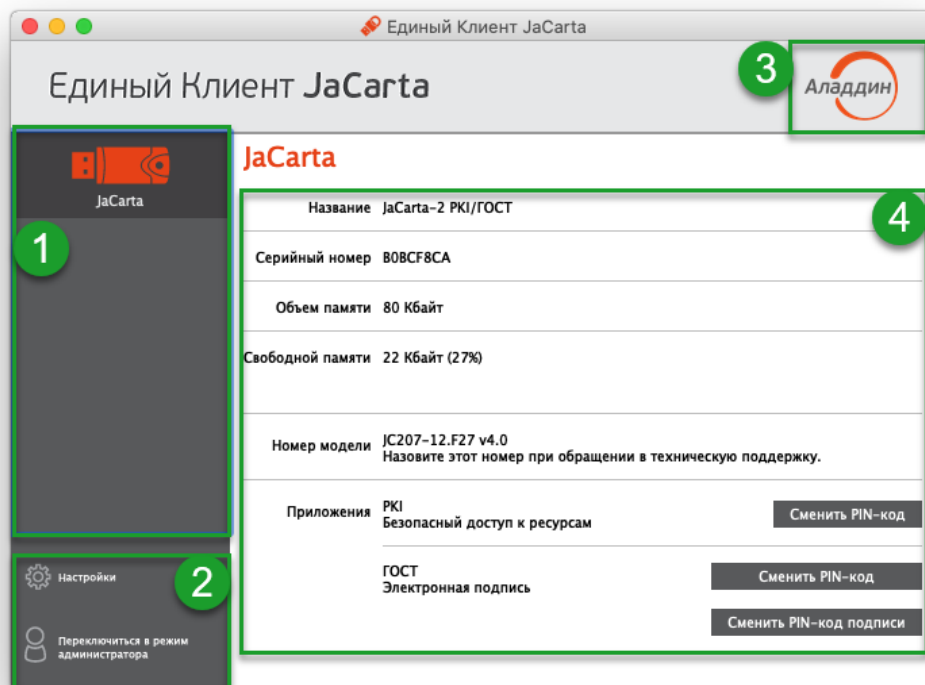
Единый Клиент JaCarta

Единый Клиент JaCarta

3

Аладдин

JaCarta

1

JaCarta

4

| | |
|---|---|
| Название | JaCarta-2 PKI/ГОСТ |
| Серийный номер | B0BCF8CA |
| Объем памяти | 80 Кбайт |
| Свободной памяти | 22 Кбайт (27%) |
| Номер модели | JC207-12.F27 v4.0 Назовите этот номер при обращении в техническую поддержку. |
| Приложения | PKI Безопасный доступ к ресурсам |
| | ГОСТ Электронная подпись |

Сменить PIN-код

Сменить PIN-код

Сменить PIN-код подписи

2

Настройки

Переключиться в режим администратора